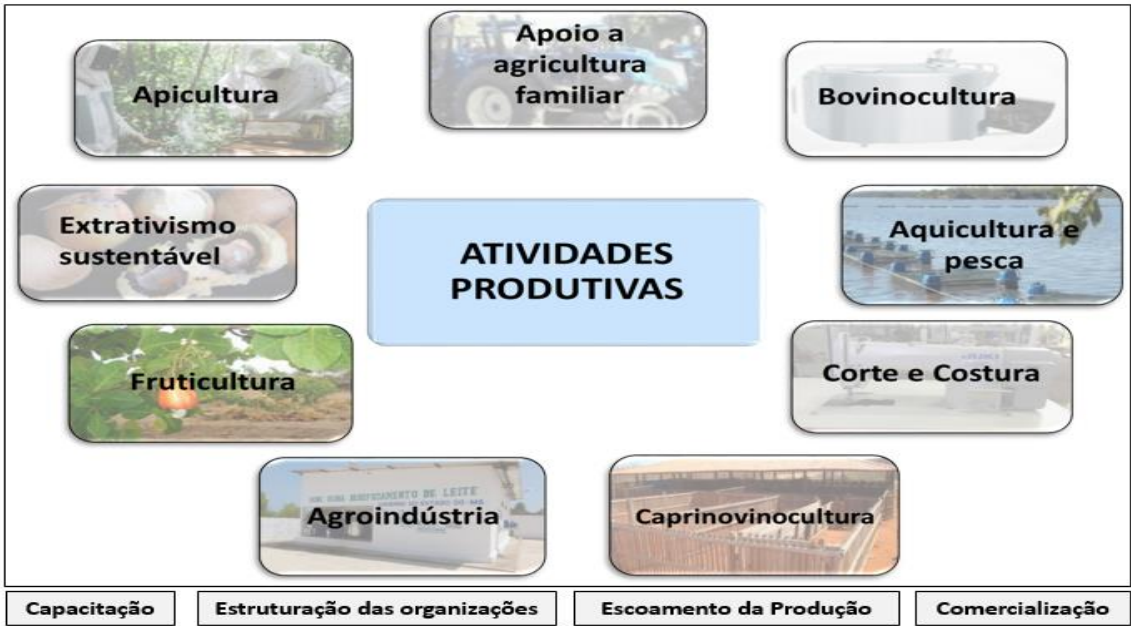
Apicultura

Apoio a agricultura familiar

Bovinocultura

Extrativismo sustentável

ATIVIDADES PRODUTIVAS

Aquicultura e pesca

Fruticultura

Corte e Costura

USINA DE BENEFICIAMENTO DE LEITE

Agroindústria

Caprinovinocultura

Capacitação

Estruturação das organizações

Escoamento da Produção

Comercialização